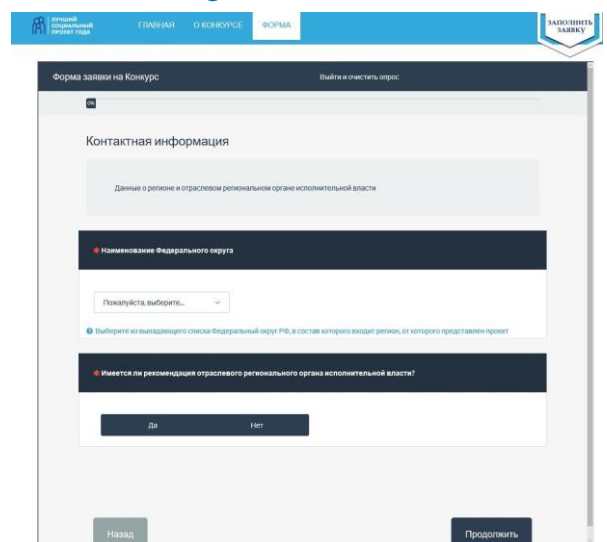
ЛУЧШИЙ СОЦИАЛЬНЫЙ ПРОЕКТ ГОДА

ГЛАВНАЯ О КОНКУРСЕ ФОРМА

ЗАПОЛНИТЬ ЗАЯВКУ

Форма заявки на Конкурс

Выйти и очистить опрос

0%

Контактная информация

Данные о регионе и отраслевом региональном органе исполнительной власти

* Наименование Федерального округа

Пожалуйста, выберите...

Выберите из выпадающего списка Федеральный округ РФ, в состав которого входит регион, от которого представлен проект

* Имеется ли рекомендация отраслевого регионального органа исполнительной власти?

Да

Нет

Назад

Продолжить